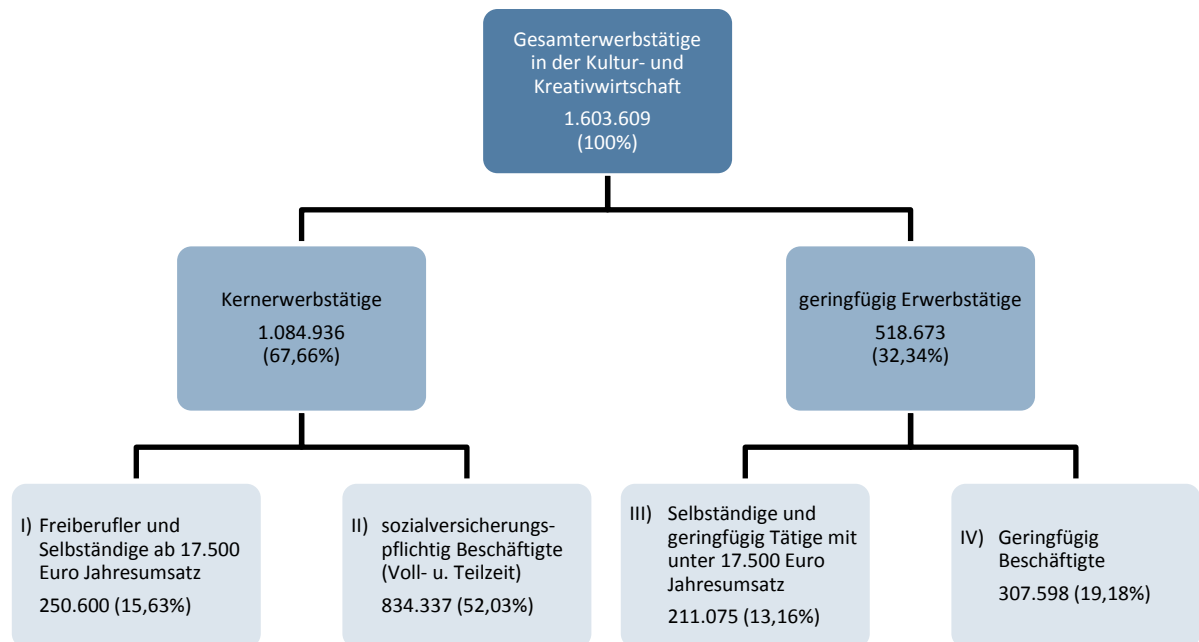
Gesamterwerbstätige in der Kultur- und Kreativwirtschaft
1.603.609
(100%)

Kernerwerbstätige
1.084.936
(67,66%)

geringfügig Erwerbstätige
518.673
(32,34%)

I) Freiberufler und Selbständige ab 17.500 Euro Jahresumsatz
250.600 (15,63%)

II) sozialversicherungspflichtig Beschäftigte (Voll- u. Teilzeit)
834.337 (52,03%)

III) Selbständige und geringfügig Tätige mit unter 17.500 Euro Jahresumsatz
211.075 (13,16%)

IV) Geringfügig Beschäftigte
307.598 (19,18%)